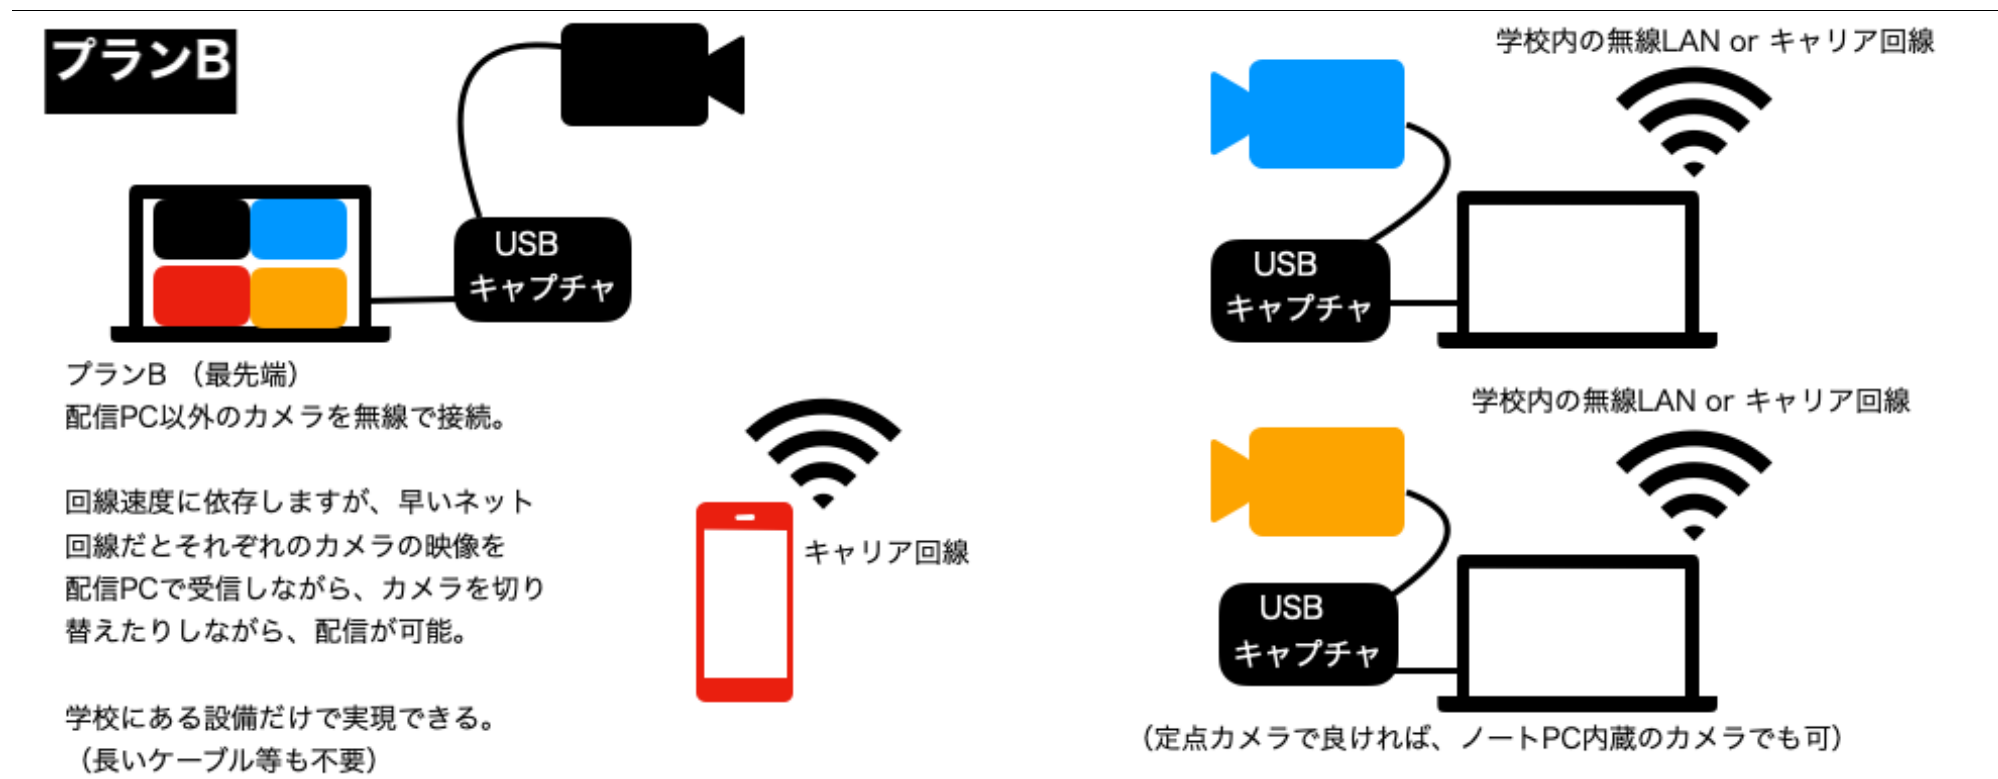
プランB

USB
キャプチャ

プランB （最先端）
配信PC以外のカメラを無線で接続。

回線速度に依存しますが、早いネット回線だとそれぞれのカメラの映像を配信PCで受信しながら、カメラを切り替えたりしながら、配信が可能。

学校にある設備だけで実現できる。
（長いケーブル等も不要）

キャリア回線

学校内の無線LAN or キャリア回線

USB
キャプチャ

学校内の無線LAN or キャリア回線

USB
キャプチャ

（定点カメラで良ければ、ノートPC内蔵のカメラでも可）